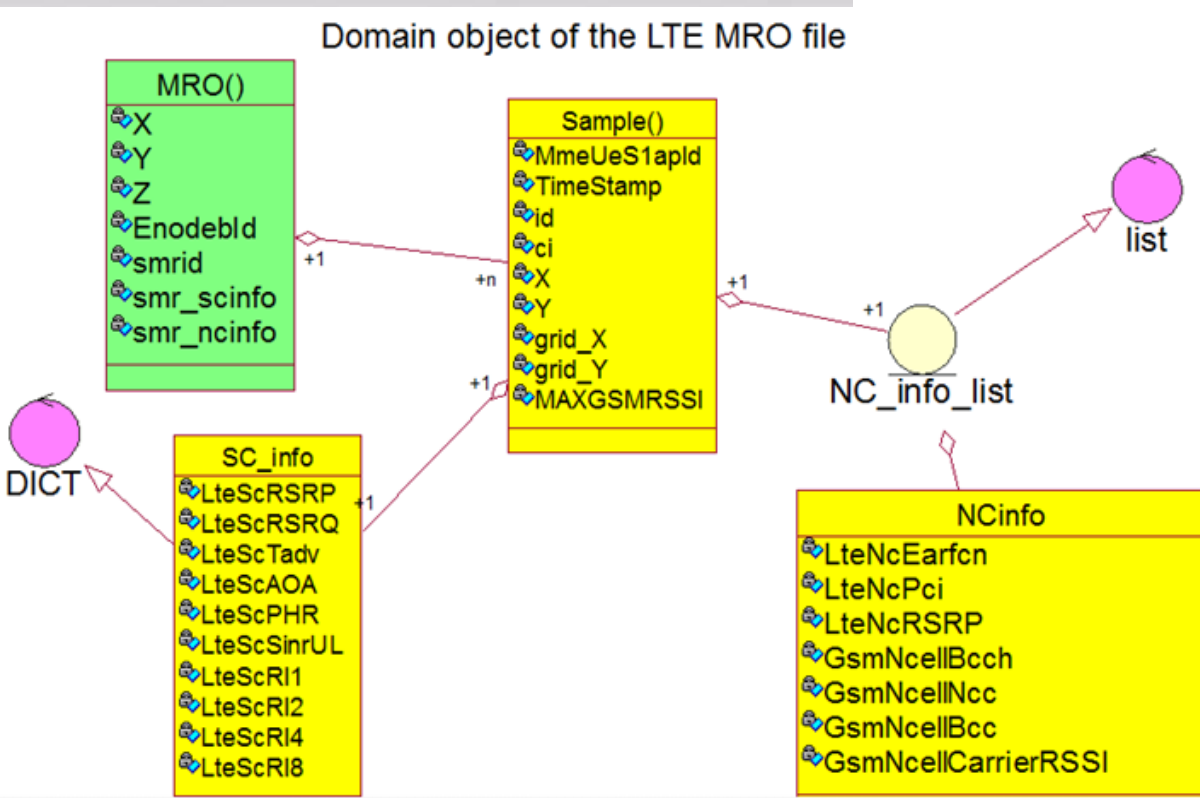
Domain object of the LTE MRO file

MRO()
X
Y
Z
Enodebld
smrid
smr_scinfo
smr_ncinfo

+1

+n

Sample()
MmeUeS1apld
TimeStamp
id
ci
X
Y
grid_X
grid_Y
MAXGSMRSSI

+1

+1

list

NC_info_list

+1

DICT

SC_info
LteScRSRP
LteScRSRQ
LteScTadv
LteScAOA
LteScPHR
LteScSinrUL
LteScRI1
LteScRI2
LteScRI4
LteScRI8

+1

NCinfo
LteNcEarfcn
LteNcPci
LteNcRSRP
GsmNcellBcch
GsmNcellNcc
GsmNcellBcc
GsmNcellCarrierRSSI